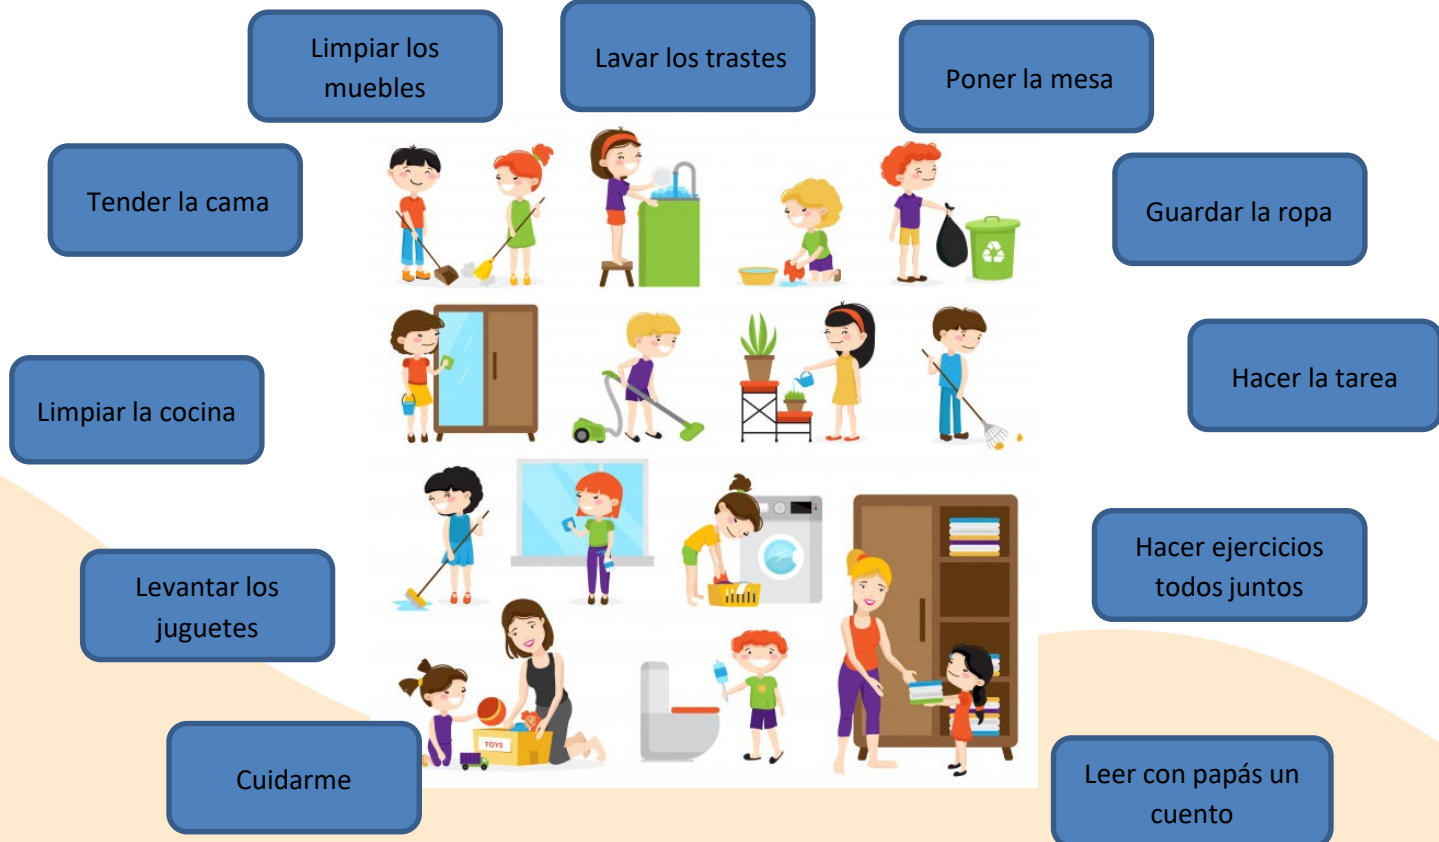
Limpiar los muebles

Lavar los trastes

Poner la mesa

Tender la cama

Guardar la ropa

Limpiar la cocina

Hacer la tarea

Levantar los juguetes

Hacer ejercicios todos juntos

Cuidarme

TOYS

Leer con papás un cuento